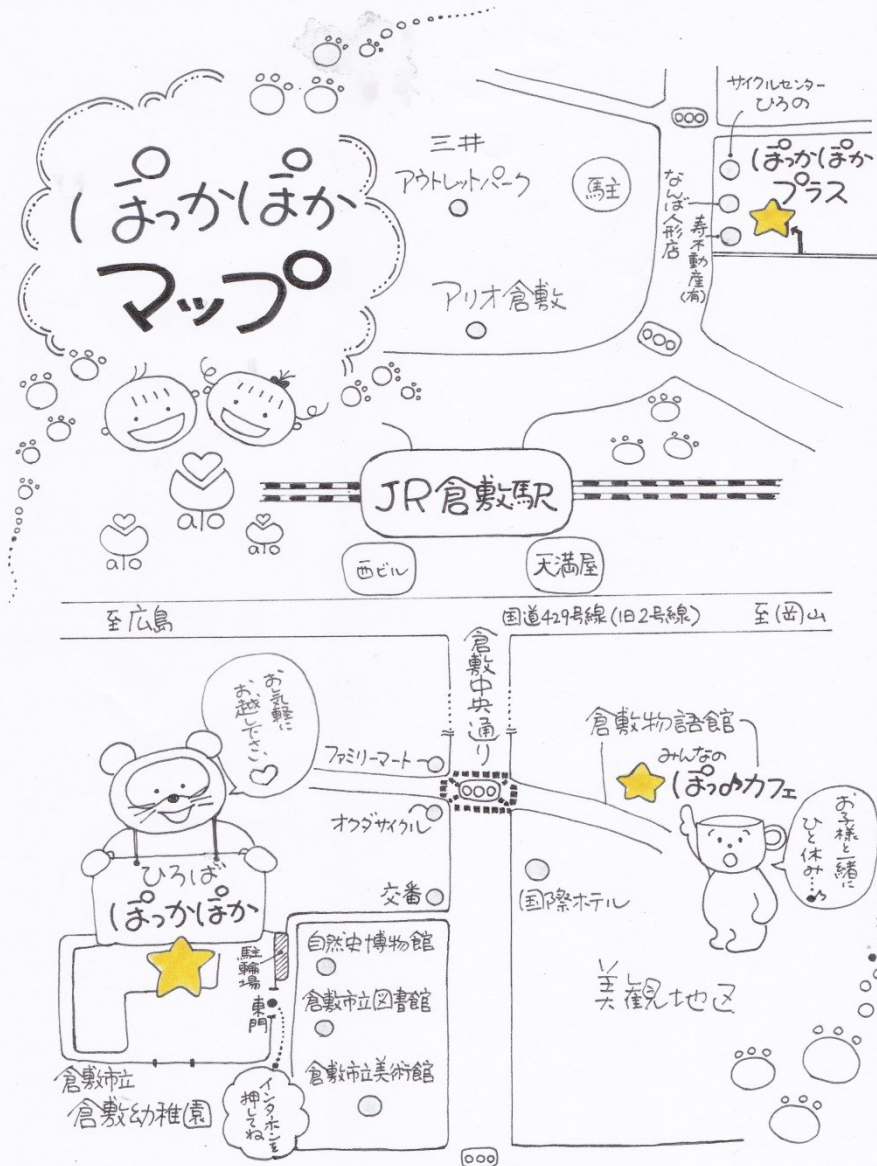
ぽっかぽか
マップ

三井
アウトレットパーク
駐
アリオ倉敷

サイクルセンター
ひろの
ぽっかぽか
プラス
なんば人形店
寿不動産(有)

JR倉敷駅
西ビル
天満屋

至広島
国道429号線(旧2号線)
至岡山
倉敷中央通り

お気軽にお越し下さい
ファミリーマート
オカダサイクル
交番
ひろば
ぽっかぽか
駐輪場
東門
インターホンを押してね
自然史博物館
倉敷市立図書館
倉敷市立美術館
倉敷市立
倉敷幼稚園

倉敷物語館
みんなの
ぽっかカフェ
お子様と一緒にひと休み…
国際ホテル
美観地区